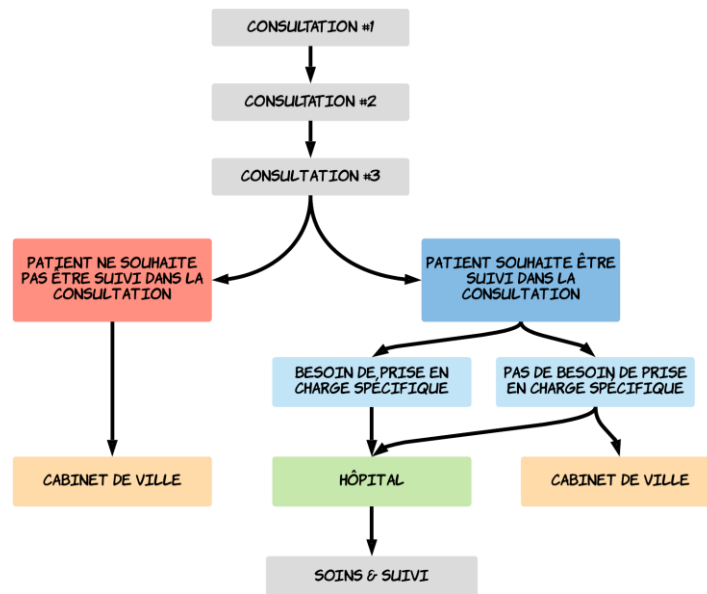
CONSULTATION #1

CONSULTATION #2

CONSULTATION #3

PATIENT NE SOUHAITE PAS ÊTRE SUIVI DANS LA CONSULTATION

PATIENT SOUHAITE ÊTRE SUIVI DANS LA CONSULTATION

BESOIN DE PRISE EN CHARGE SPÉCIFIQUE

PAS DE BESOIN DE PRISE EN CHARGE SPÉCIFIQUE

CABINET DE VILLE

HÔPITAL

CABINET DE VILLE

SOINS & SUIVI